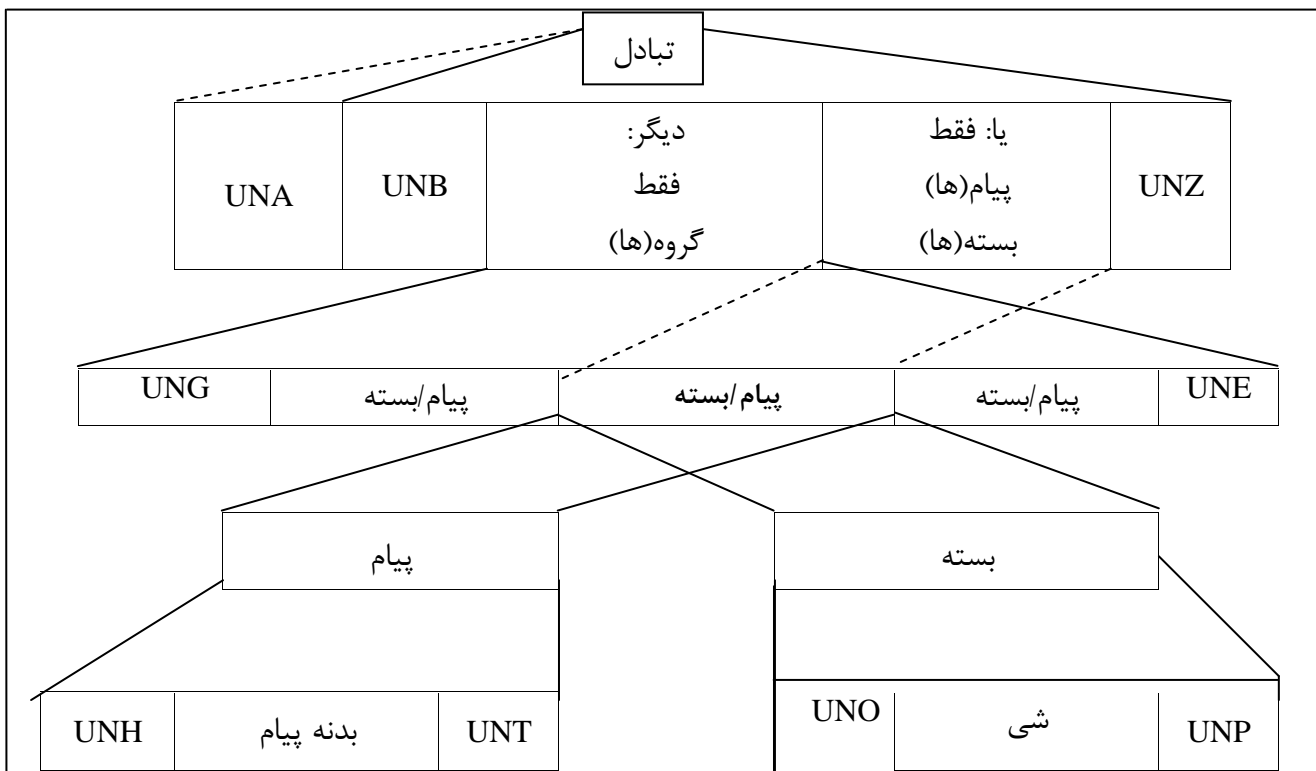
تبادل

| UNA | UNB | دیگر: فقط گروه(ها) | یا: فقط پیام(ها) بسته(ها) | UNZ |
|---|---|---|---|---|

| UNG | پیام/بسته | **پیام/بسته** | پیام/بسته | UNE |
|---|---|---|---|---|

پیام

بسته

| UNH | بدنه پیام | UNT |
|---|---|---|

| UNO | شی | UNP |
|---|---|---|